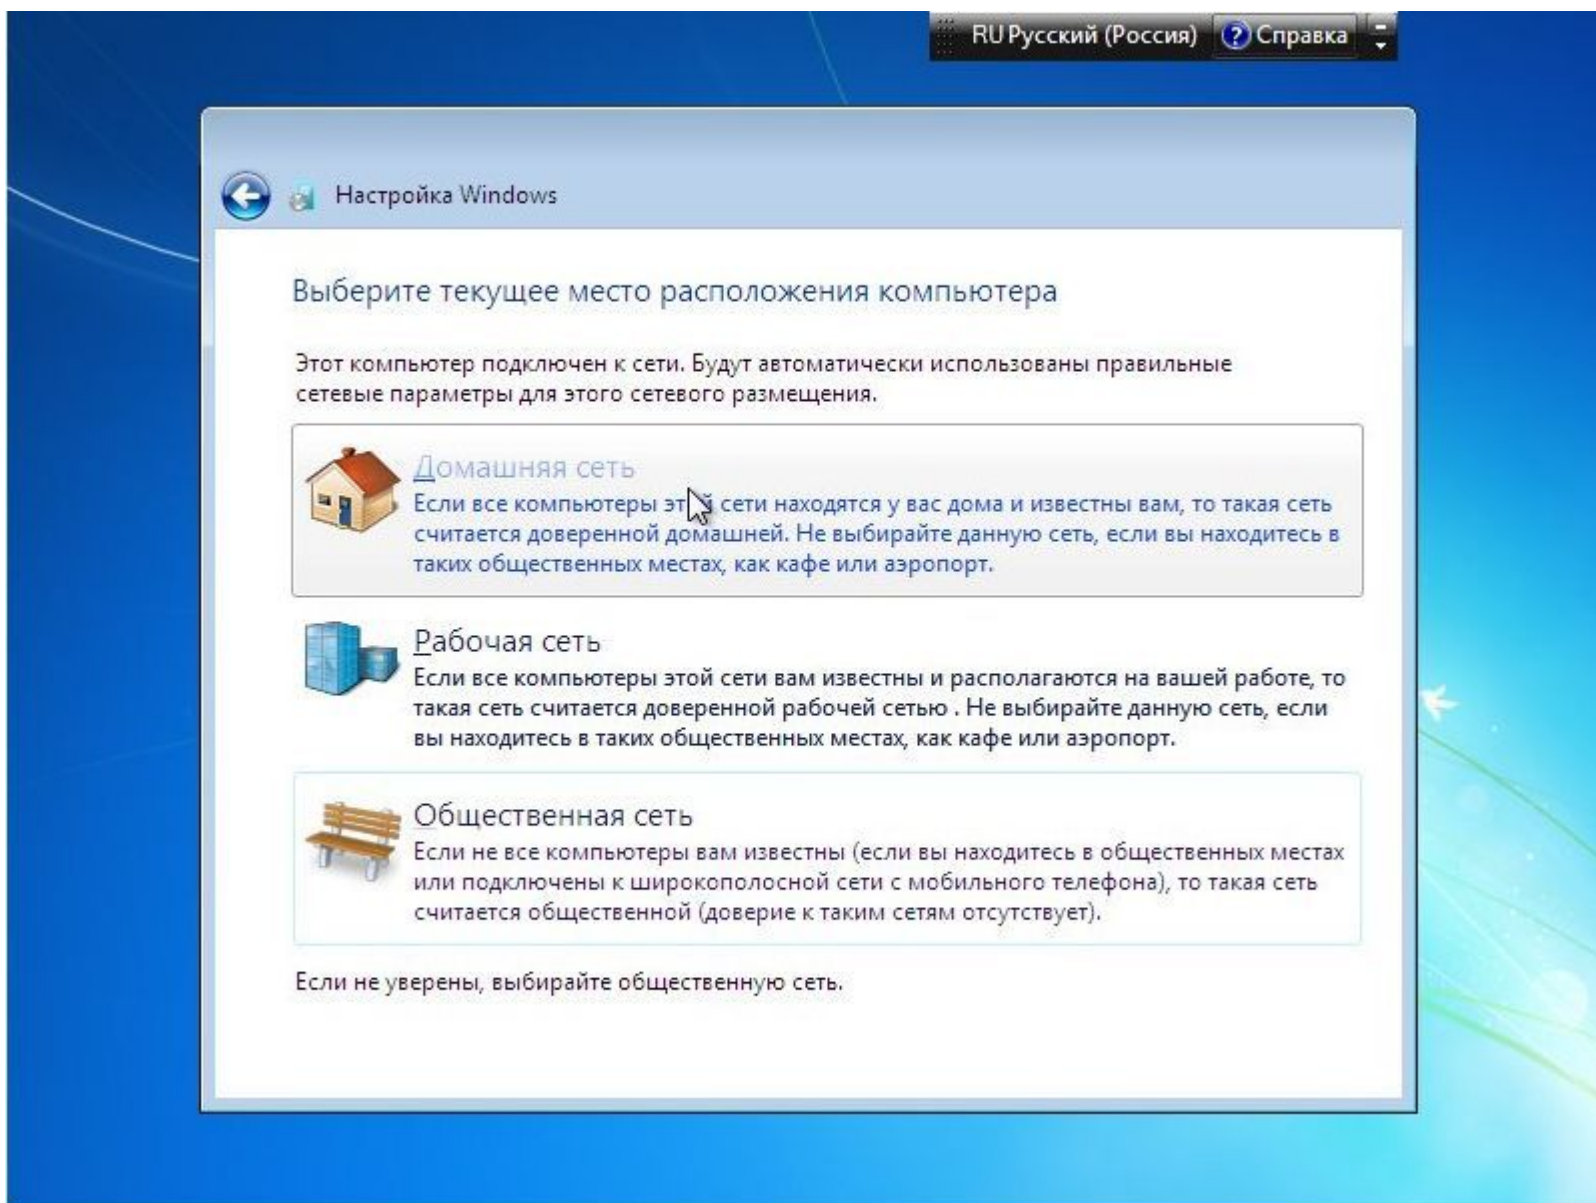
RU Русский (Россия) Справка

Настройка Windows

Выберите текущее место расположения компьютера

Этот компьютер подключен к сети. Будут автоматически использованы правильные сетевые параметры для этого сетевого размещения.

Домашняя сеть
Если все компьютеры этой сети находятся у вас дома и известны вам, то такая сеть считается доверенной домашней. Не выбирайте данную сеть, если вы находитесь в таких общественных местах, как кафе или аэропорт.

Рабочая сеть
Если все компьютеры этой сети вам известны и располагаются на вашей работе, то такая сеть считается доверенной рабочей сетью . Не выбирайте данную сеть, если вы находитесь в таких общественных местах, как кафе или аэропорт.

Общественная сеть
Если не все компьютеры вам известны (если вы находитесь в общественных местах или подключены к широкополосной сети с мобильного телефона), то такая сеть считается общественной (доверие к таким сетям отсутствует).

Если не уверены, выбирайте общественную сеть.